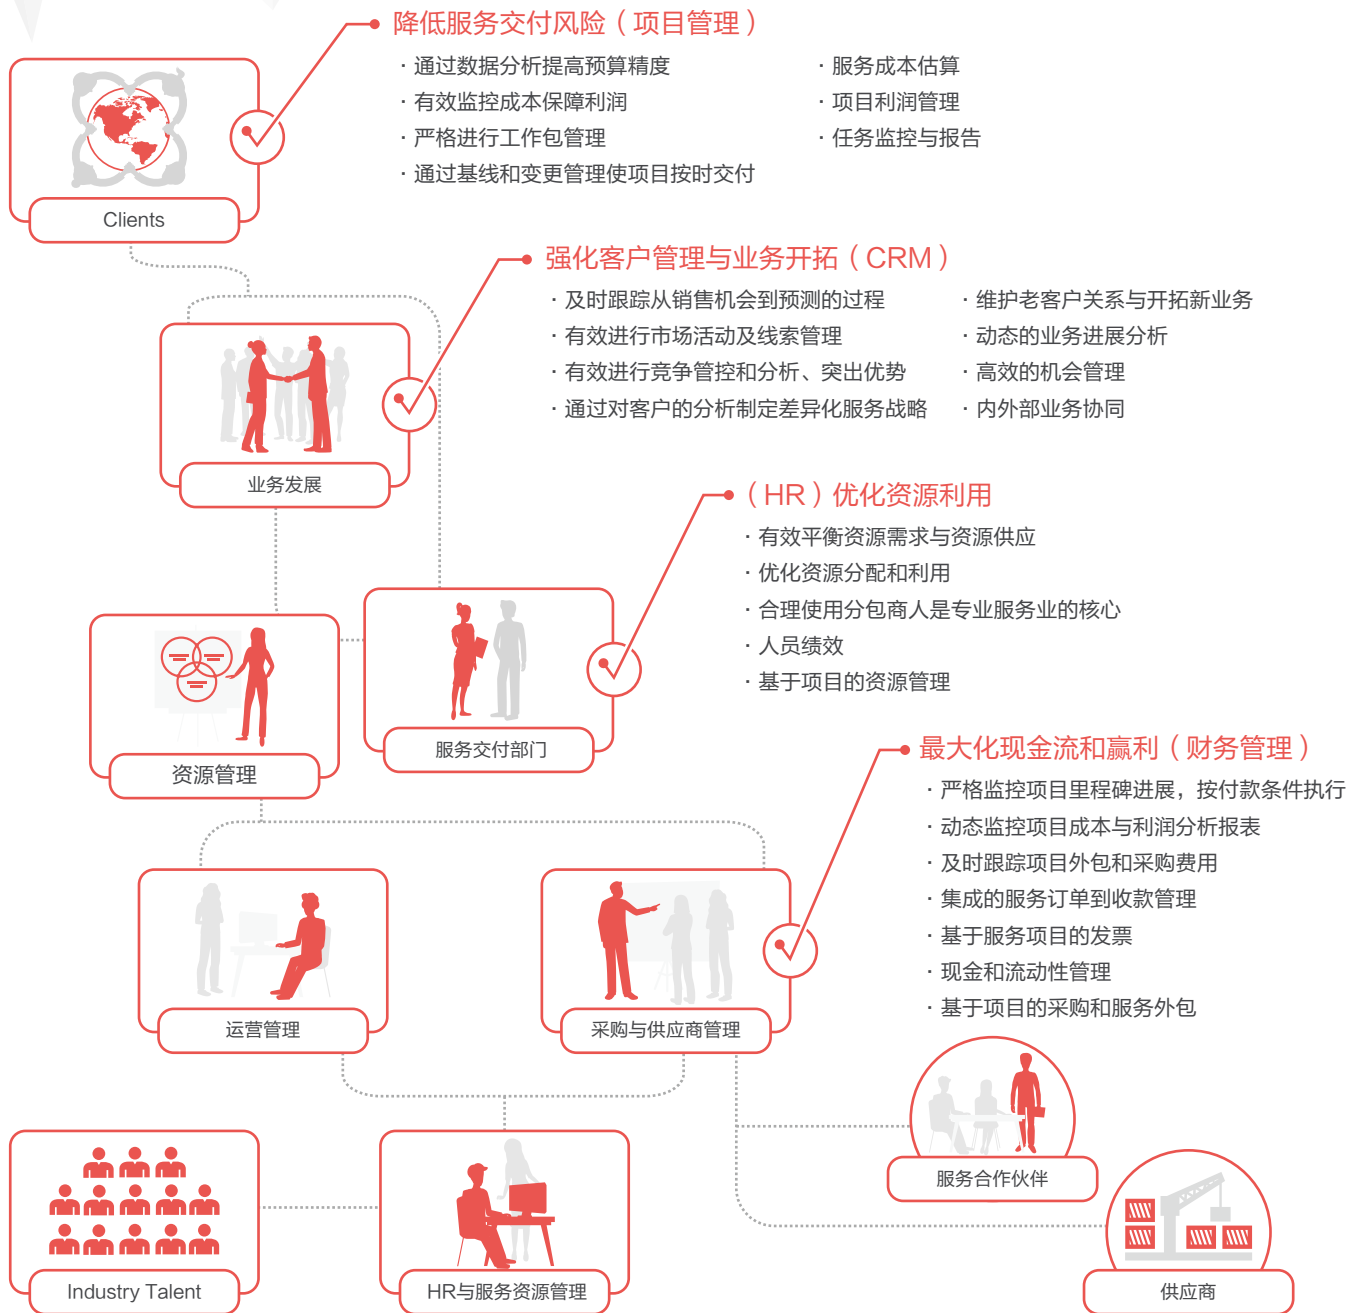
降低服务交付风险（项目管理）

· 通过数据分析提高预算精度
· 有效监控成本保障利润
· 严格进行工作包管理
· 通过基线和变更管理使项目按时交付

· 服务成本估算
· 项目利润管理
· 任务监控与报告

Clients

强化客户管理与业务开拓（CRM）

· 及时跟踪从销售机会到预测的过程
· 有效进行市场活动及线索管理
· 有效进行竞争管控和分析、突出优势
· 通过对客户的分析制定差异化服务战略

· 维护老客户关系与开拓新业务
· 动态的业务进展分析
· 高效的机会管理
· 内外部业务协同

业务发展

（HR）优化资源利用

· 有效平衡资源需求与资源供应
· 优化资源分配和利用
· 合理使用分包商人是专业服务业的核心
· 人员绩效
· 基于项目的资源管理

资源管理

服务交付部门

最大化现金流和赢利（财务管理）

· 严格监控项目里程碑进展，按付款条件执行
· 动态监控项目成本与利润分析报表
· 及时跟踪项目外包和采购费用
· 集成的服务订单到收款管理
· 基于服务项目的发票
· 现金和流动性管理
· 基于项目的采购和服务外包

运营管理

采购与供应商管理

服务合作伙伴

Industry Talent

HR与服务资源管理

供应商